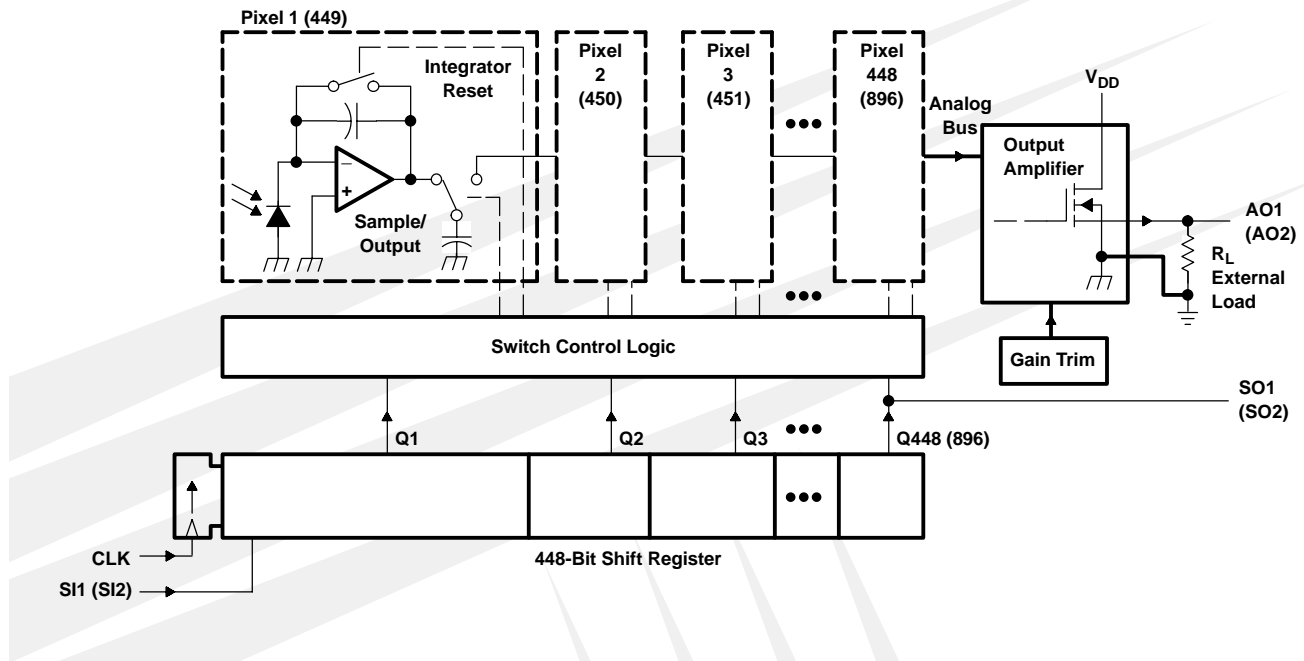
Pixel 1 (449)

Integrator Reset

Sample/ Output

Pixel 2 (450)

Pixel 3 (451)

Pixel 448 (896)

Analog Bus

$V_{DD}$

Output Amplifier

AO1 (AO2)

$R_L$ External Load

Gain Trim

Switch Control Logic

SO1 (SO2)

Q1

Q2

Q3

Q448 (896)

CLK

SI1 (SI2)

448-Bit Shift Register